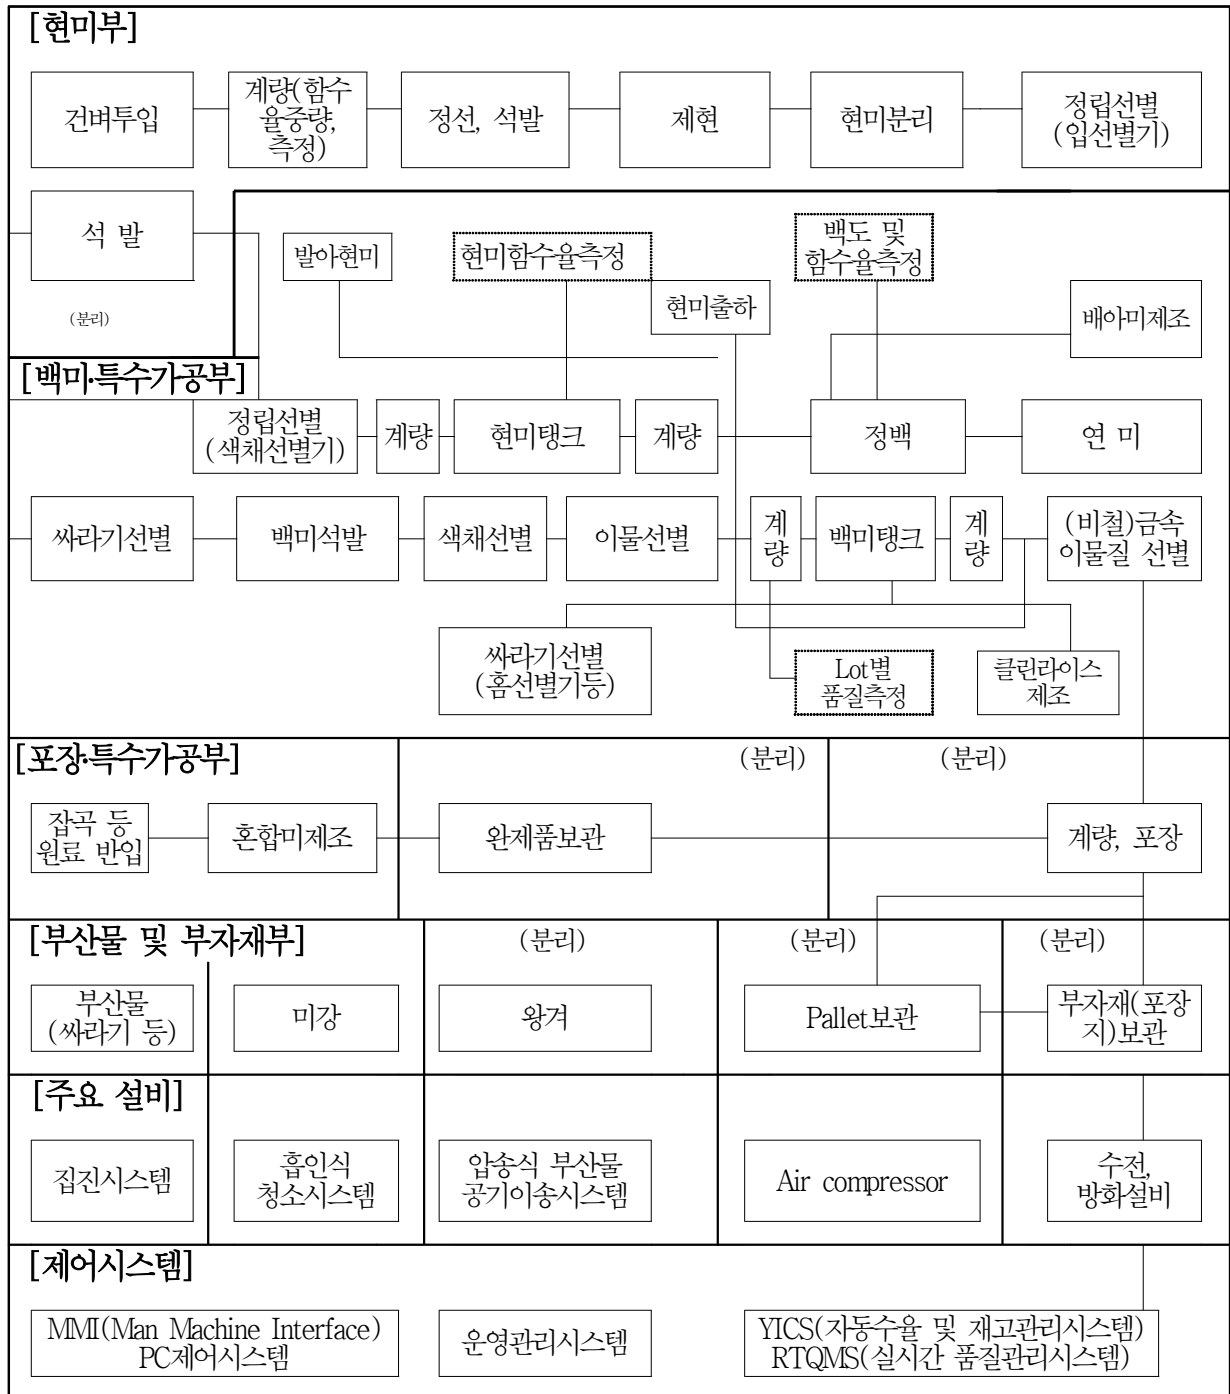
[현미부]

건벼투입

계량(함수율중량, 측정)

정선, 석발

제현

현미분리

정립선별 (입선별기)

석 발

(분리)

발아현미

현미함수율측정

현미출하

백도 및 함수율측정

배아미제조

[백미·특수가공부]

정립선별 (색채선별기)

계량

현미탱크

계량

정백

연 미

싸라기선별

백미석발

색채선별

이물선별

계량

백미탱크

계량

(비철)금속 이물질 선별

싸라기선별 (홈선별기등)

Lot별 품질측정

클린라이스 제조

[포장·특수가공부]

(분리)

(분리)

잡곡 등 원료 반입

혼합미제조

완제품보관

계량, 포장

[부산물 및 부자재부]

(분리)

(분리)

(분리)

부산물 (싸라기 등)

미강

왕겨

Pallet보관

부자재(포장지)보관

[주요 설비]

집진시스템

흡인식 청소시스템

압송식 부산물 공기이송시스템

Air compressor

수전, 방화설비

[제어시스템]

MMI(Man Machine Interface) PC제어시스템

운영관리시스템

YICS(자동수율 및 재고관리시스템) RTQMS(실시간 품질관리시스템)